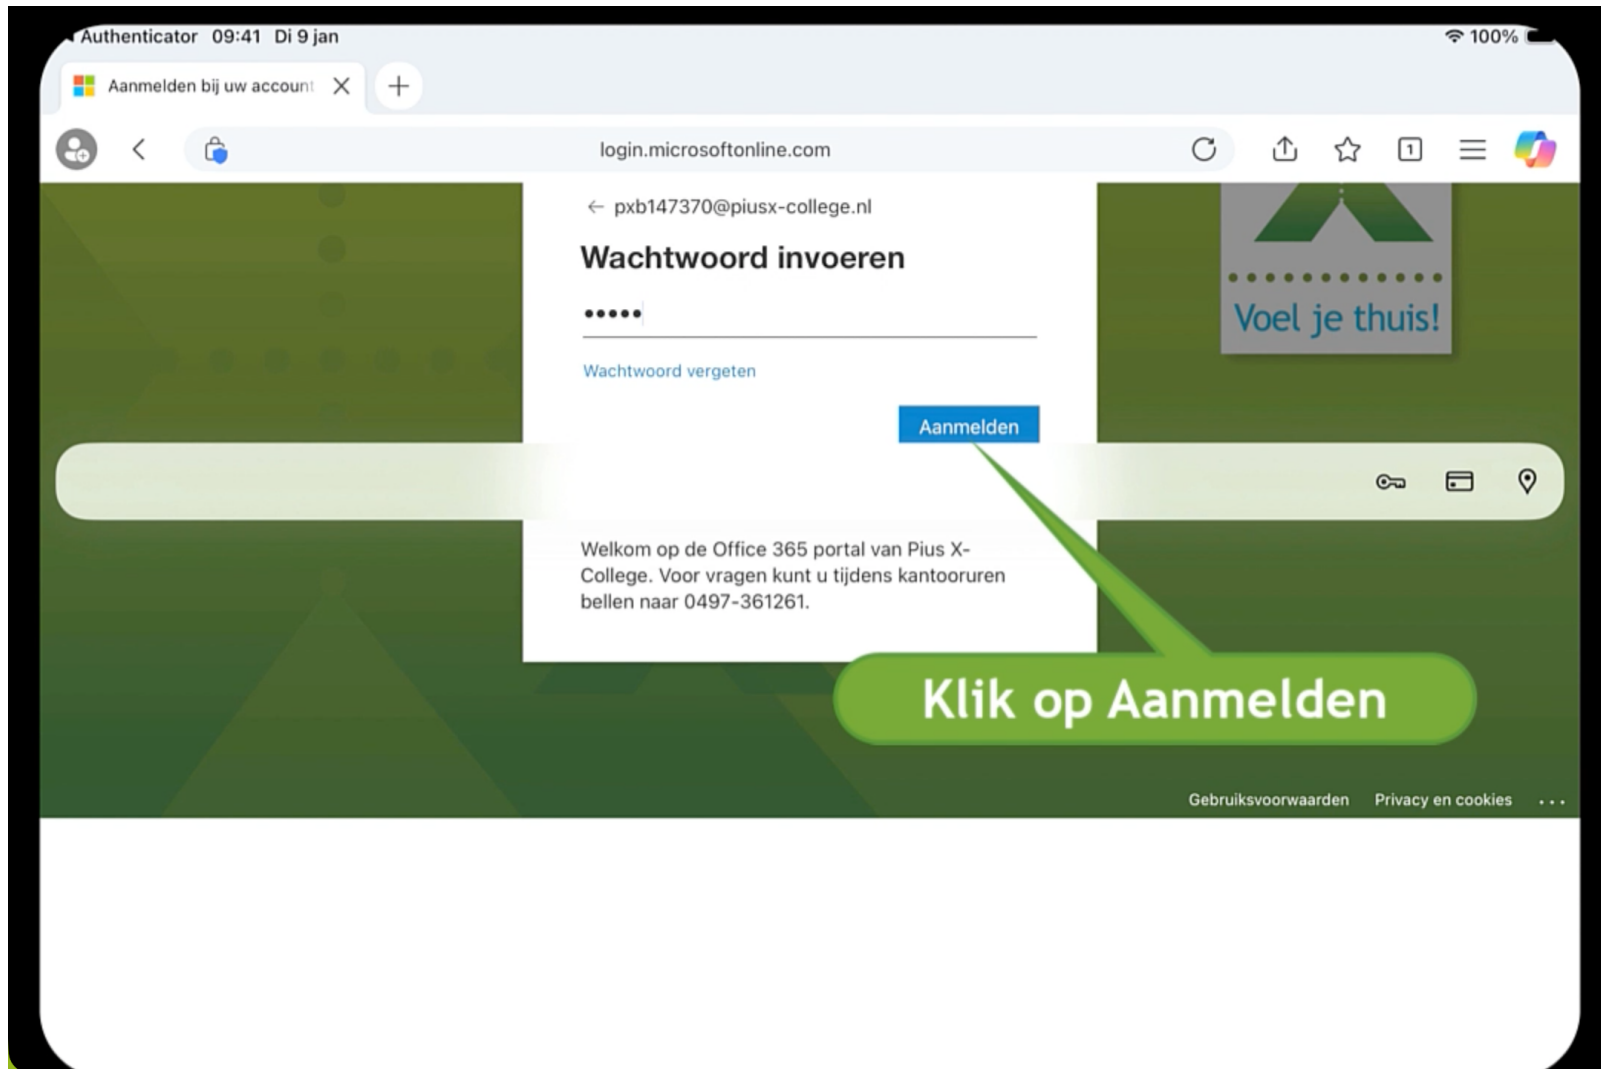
Authenticator 09:41 Di 9 jan
100%

Aanmelden bij uw account

login.microsoftonline.com

1

← pxb147370@piusx-college.nl

Wachtwoord invoeren

•••••

Wachtwoord vergeten

Aanmelden

Voel je thuis!

Welkom op de Office 365 portal van Pius X-College. Voor vragen kunt u tijdens kantooruren bellen naar 0497-361261.

Klik op Aanmelden

Gebruiksvoorwaarden Privacy en cookies ...